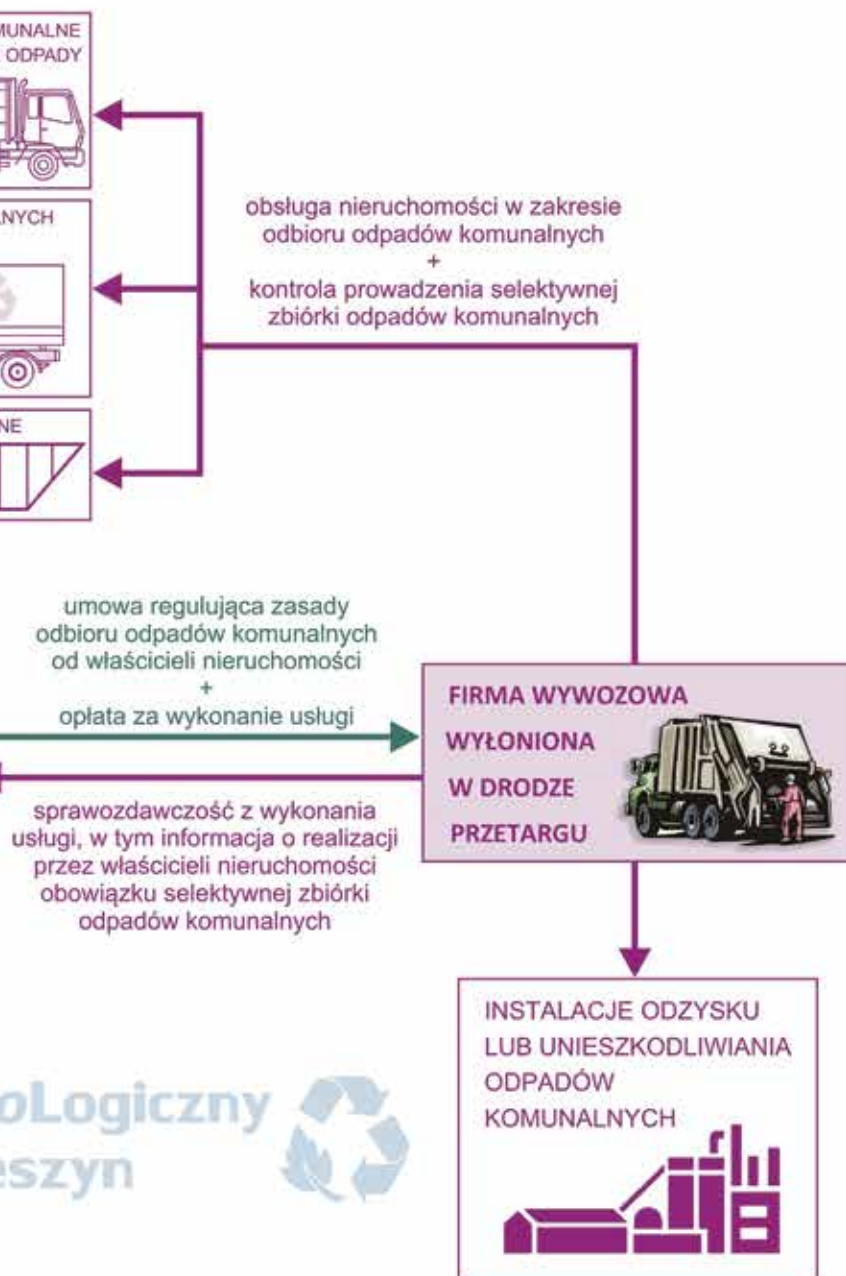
MUNALNE
ODPADY

NYCH

NE

obsługa nieruchomości w zakresie odbioru odpadów komunalnych
+
kontrola prowadzenia selektywnej zbiórki odpadów komunalnych

umowa regulująca zasady odbioru odpadów komunalnych od właścicieli nieruchomości
+
opłata za wykonanie usługi

FIRMA WYWOZOWA
WYŁONIONA
W DRODZE
PRZETARGU

sprawozdawczość z wykonania usługi, w tym informacja o realizacji przez właścicieli nieruchomości obowiązku selektywnej zbiórki odpadów komunalnych

INSTALACJE ODZYSKU
LUB UNIESZKODLIWIANIA
ODPADÓW
KOMUNALNYCH

oLogiczny
eszyn